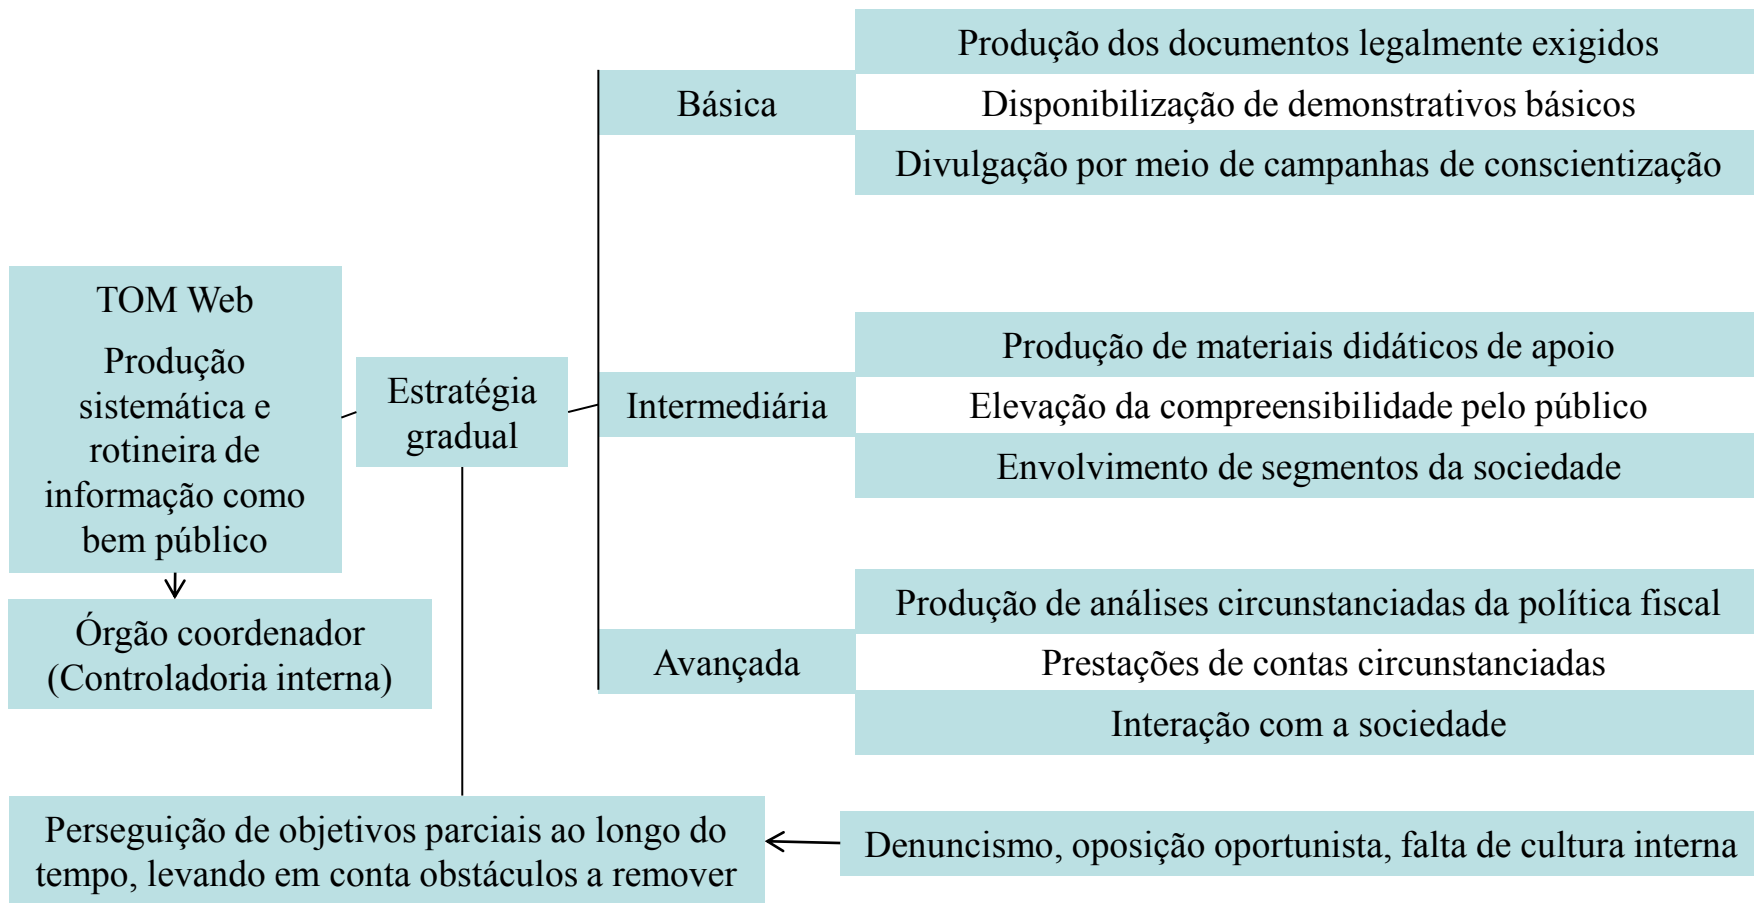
TOM Web

Produção sistemática e rotineira de informação como bem público

Órgão coordenador (Controladoria interna)

Estratégia gradual

Básica

Produção dos documentos legalmente exigidos

Disponibilização de demonstrativos básicos

Divulgação por meio de campanhas de conscientização

Intermediária

Produção de materiais didáticos de apoio

Elevação da compreensibilidade pelo público

Envolvimento de segmentos da sociedade

Avançada

Produção de análises circunstanciadas da política fiscal

Prestações de contas circunstanciadas

Interação com a sociedade

Perseguição de objetivos parciais ao longo do tempo, levando em conta obstáculos a remover

Denuncismo, oposição oportunista, falta de cultura interna